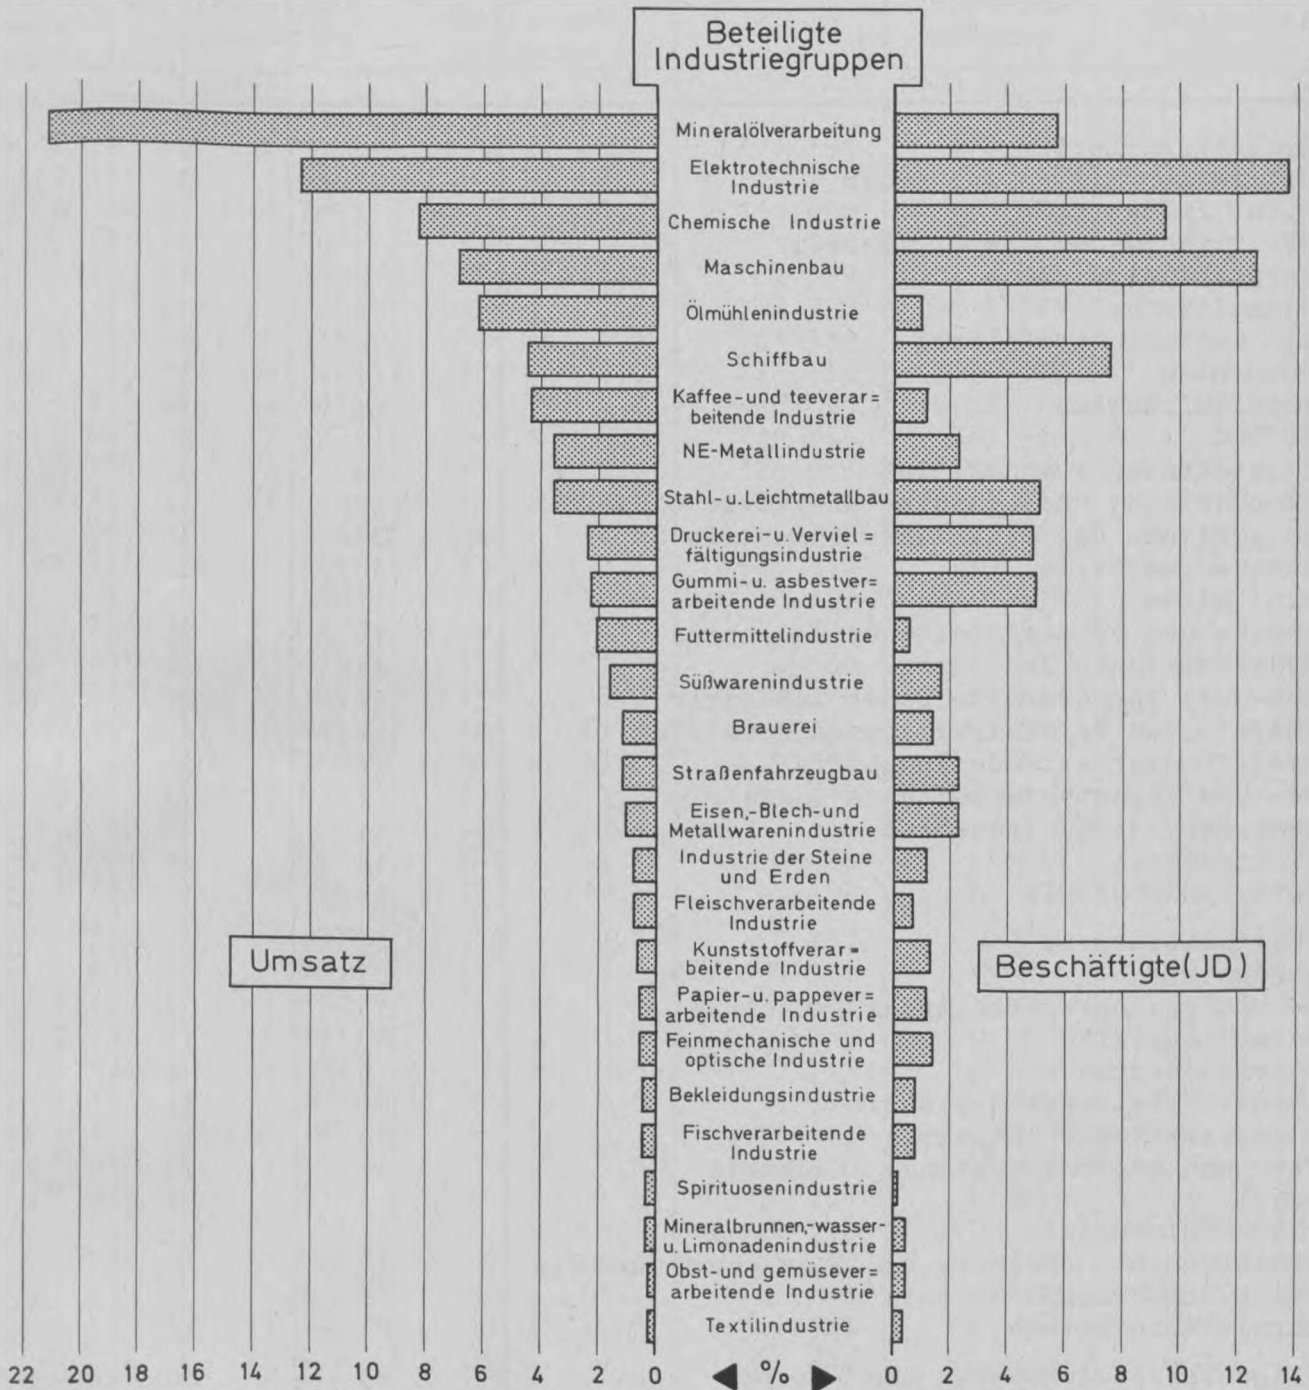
Beteiligte Industriegruppen

Mineralölverarbeitung
Elektrotechnische Industrie
Chemische Industrie
Maschinenbau
Ölmühlenindustrie
Schiffbau
Kaffee-und teeverar= beitende Industrie
NE-Metallindustrie
Stahl-u. Leichtmetallbau
Druckerei-u. Verviel= fältigungsindustrie
Gummi-u. asbestver= arbeitende Industrie
Futtermittelindustrie
Süßwarenindustrie
Brauerei
Straßenfahrzeugbau
Eisen,-Blech-und Metallwarenindustrie
Industrie der Steine und Erden
Fleischverarbeitende Industrie
Kunststoffverar= beitende Industrie
Papier-u. pappever= arbeitende Industrie
Feinmechanische und optische Industrie
Bekleidungsindustrie
Fischverarbeitende Industrie
Spirituosenindustrie
Mineralbrunnen,-wasser-u. Limonadenindustrie
Obst-und gemüsever= arbeitende Industrie
Textilindustrie

Umsatz

Beschäftigte(JD)

22 20 18 16 14 12 10 8 6 4 2 0 ◀ % ▶ 0 2 4 6 8 10 12 14